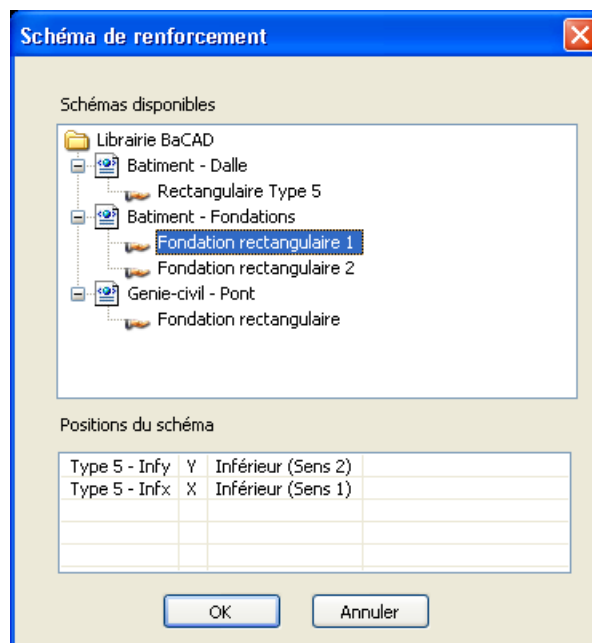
Schéma de renforcement

Schémas disponibles

Librairie BaCAD
Batiment - Dalle
Rectangulaire Type 5
Batiment - Fondations
Fondation rectangulaire 1
Fondation rectangulaire 2
Genie-civil - Pont
Fondation rectangulaire

Positions du schéma

| Type 5 - Infy | Y | Inférieur (Sens 2) | |
|---|---|---|---|
| Type 5 - Infx | X | Inférieur (Sens 1) | |
| | | | |
| | | | |
| | | | |

OK
Annuler